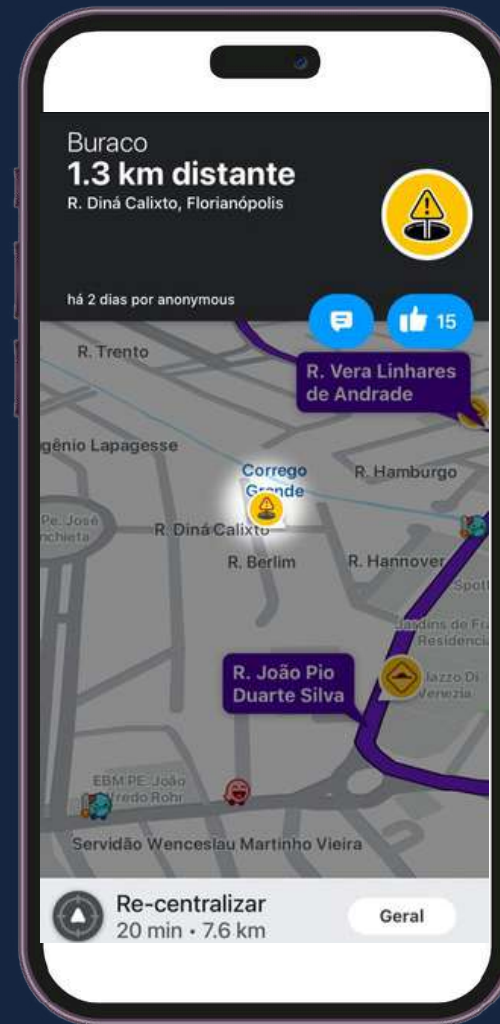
Buraco
1.3 km distante
R. Diná Calixto, Florianópolis

há 2 dias por anonymous

15

R. Trento

R. Vera Linhares de Andrade

gênio Lapagesse

Corrego Grande

R. Hamburgo

Pe. José nchieta

R. Diná Calixto

R. Berlim

R. Hannover

Spot

Jardins de Fr Residencia

R. João Pio Duarte Silva

Jazzo Di Venezia

EBM PE João Alfredo Rohr

Servidão Wenceslau Martinho Vieira

Re-centralizar
20 min • 7.6 km

Geral